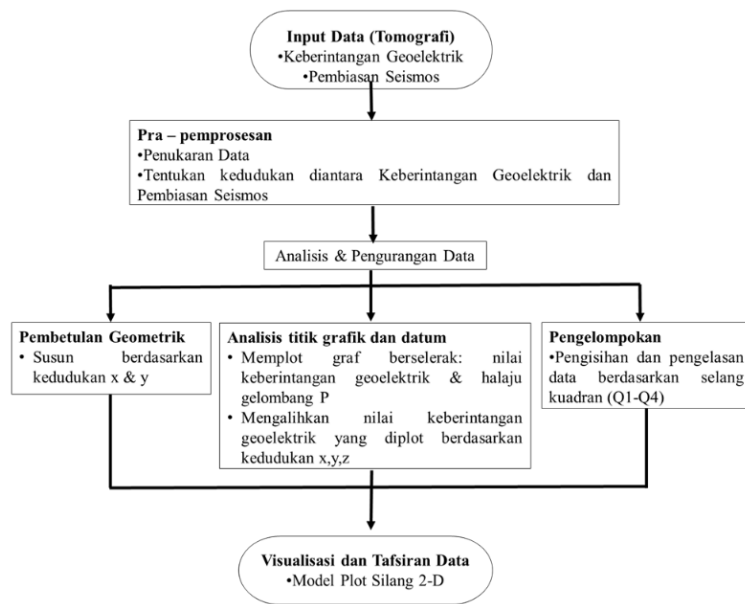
Input Data (Tomografi)
•Keberintangan Geoelektrik
•Pembiasan Seismos

Pra – pemprosesan
•Penukaran Data
•Tentukan kedudukan diantara Keberintangan Geoelektrik dan Pembiasan Seismos

Analisis & Pengurangan Data

Pembetulan Geometrik
• Susun berdasarkan kedudukan x & y

Analisis titik grafik dan datum
• Memplot graf berselerak: nilai keberintangan geoelektrik & halaju gelombang P
• Mengalihkan nilai keberintangan geoelektrik yang diplot berdasarkan kedudukan x,y,z

Pengelompokan
•Pengisihan dan pengelasan data berdasarkan selang kuadran (Q1-Q4)

Visualisasi dan Tafsiran Data
•Model Plot Silang 2-D